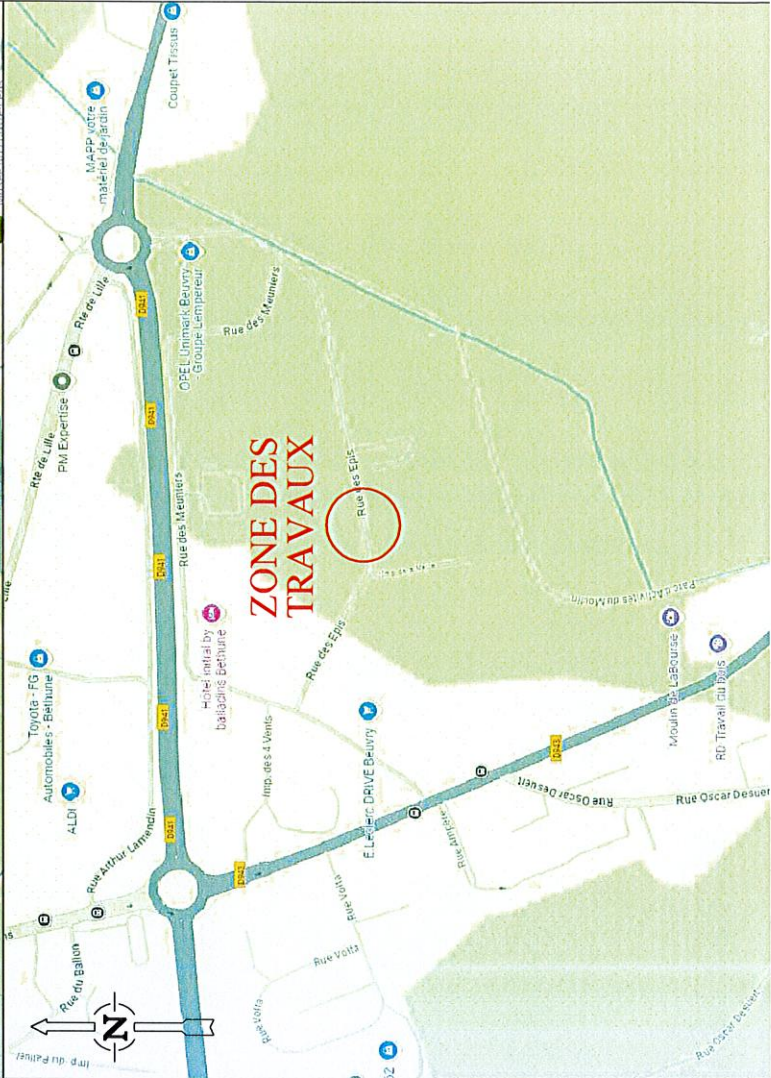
ZONE DES TRAVAUX

Coupet Tissus

MAPP votre matériel de jardin

OPEL Unimark Beuvry - Groupe Lempereur

Rue des Meuniers

Rue des Meuniers

Rue des Epis

Rue des Epis

Rte de Lille

Rte de Lille

PM Expertise

D941

D941

D941

D941

D941

Hotel initial by balladins Béthune

Toyota - FG Automobiles - Bethune

ALDI

Rue Arthur Lamendin

Imp. des 4 Vents

E.Leclerc DRIVE Beuvry

Rue Ampère

Parc d'Activités du Moulin

Moulin de LaBourse

RD Travail du Bois

D943

D943

Rue Oscar Desuent

Rue Oscar Desuer

Rue Volta

Rue Volta

Rue Volta

Rue du Ballon

Imp. du Palinel

Rue Oscar Desuent

N